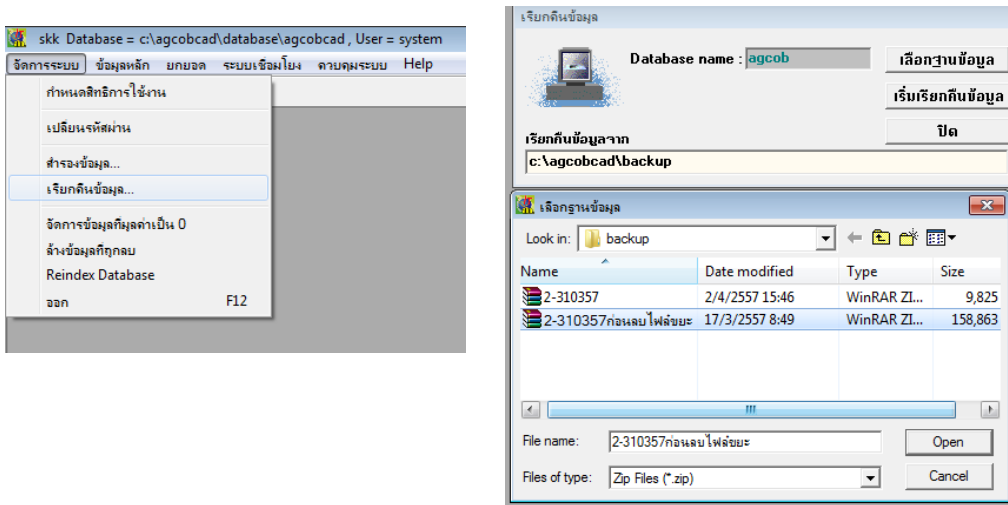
skk Database = c:\agcobcad\database\agcobcad , User = system

จัดการระบบ ข้อมูลหลัก ยกยอด ระบบเชื่อมโยง ควบคุมระบบ Help

กำหนดสิทธิการใช้งาน

เปลี่ยนรหัสผ่าน

สำรองข้อมูล...

เรียกคืนข้อมูล...

จัดการข้อมูลที่มูลค่าเป็น 0

ล้างข้อมูลทิ้งทั้งหมด

Reindex Database

ออก F12

เรียกคืนข้อมูล

Database name : agcob

เลือกฐานข้อมูล

เริ่มเรียกคืนข้อมูล

ปิด

เรียกคืนข้อมูลจาก

c:\agcobcad\backup

เลือกฐานข้อมูล

Look in: backup

| Name | Date modified | Type | Size |
|---|---|---|---|
| 2-310357 | 2/4/2557 15:46 | WinRAR ZI... | 9,825 |
| 2-310357ก่อนลบไฟล์ขยะ | 17/3/2557 8:49 | WinRAR ZI... | 158,863 |

File name: 2-310357ก่อนลบไฟล์ขยะ

Open

Files of type: Zip Files (*.zip)

Cancel